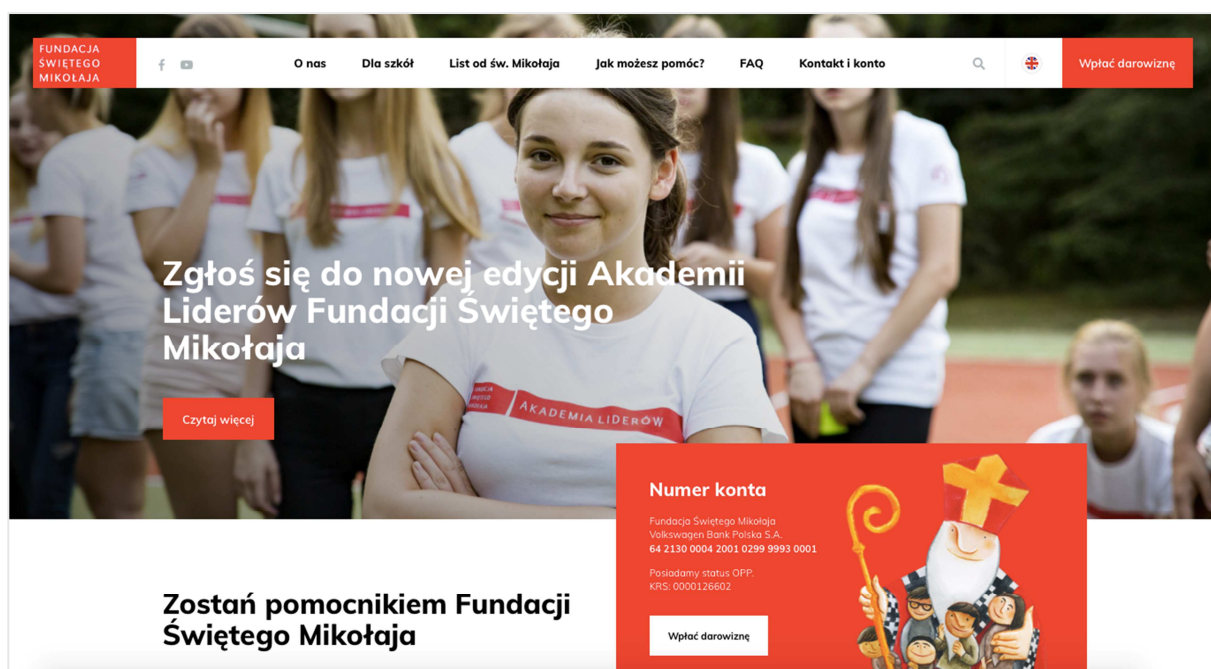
FUNDACJA ŚWIĘTEGO MIKOŁAJA

O nas
Dla szkół
List od św. Mikołaja
Jak możesz pomóc?
FAQ
Kontakt i konto

Wpłać darowiznę

Zgłoś się do nowej edycji Akademii Liderów Fundacji Świętego Mikołaja

Czytaj więcej

AKADEMIA LIDERÓW

Numer konta

Fundacja Świętego Mikołaja
Volkswagen Bank Polska S.A.
64 2130 0004 2001 0299 9993 0001

Posiadamy status OPP.
KRS: 0000126602

Wpłać darowiznę

Zostań pomocnikiem Fundacji Świętego Mikołaja